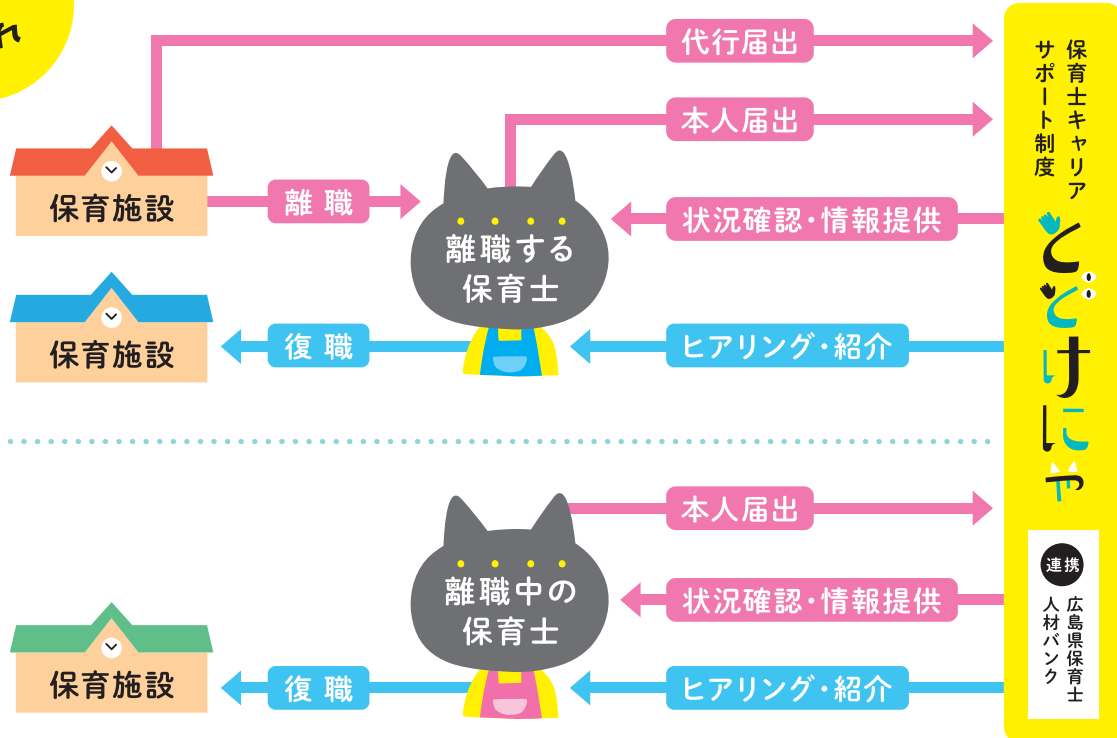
れ

代行届出

本人届出

保育施設

離職

離職する保育士

状況確認・情報提供

保育士キャリアサポート制度

とどけにゃ

保育施設

復職

ヒアリング・紹介

本人届出

離職中の保育士

状況確認・情報提供

連携

広島県保育士人材バンク

保育施設

復職

ヒアリング・紹介